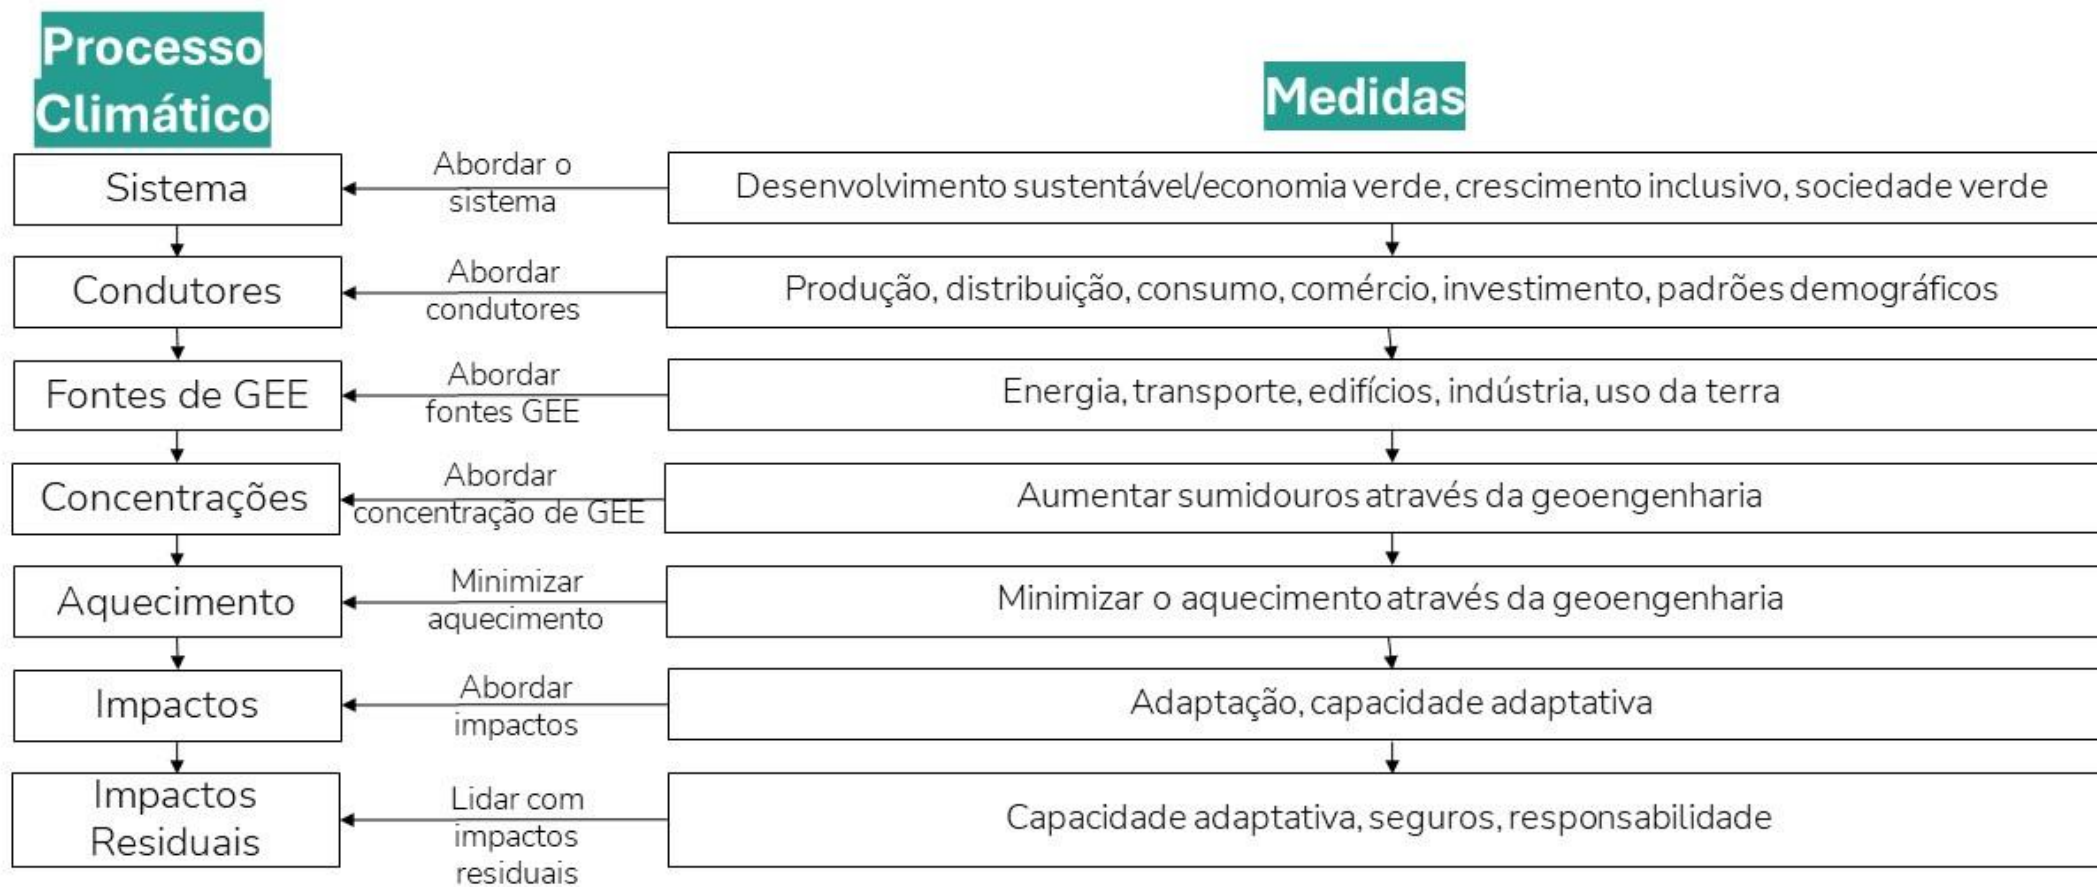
Processo Climático

Medidas

Sistema

Abordar o sistema

Desenvolvimento sustentável/economia verde, crescimento inclusivo, sociedade verde

Condutores

Abordar condutores

Produção, distribuição, consumo, comércio, investimento, padrões demográficos

Fontes de GEE

Abordar fontes GEE

Energia, transporte, edifícios, indústria, uso da terra

Concentrações

Abordar concentração de GEE

Aumentar sumidouros através da geoengenharia

Aquecimento

Minimizar aquecimento

Minimizar o aquecimento através da geoengenharia

Impactos

Abordar impactos

Adaptação, capacidade adaptativa

Impactos Residuais

Lidar com impactos residuais

Capacidade adaptativa, seguros, responsabilidade